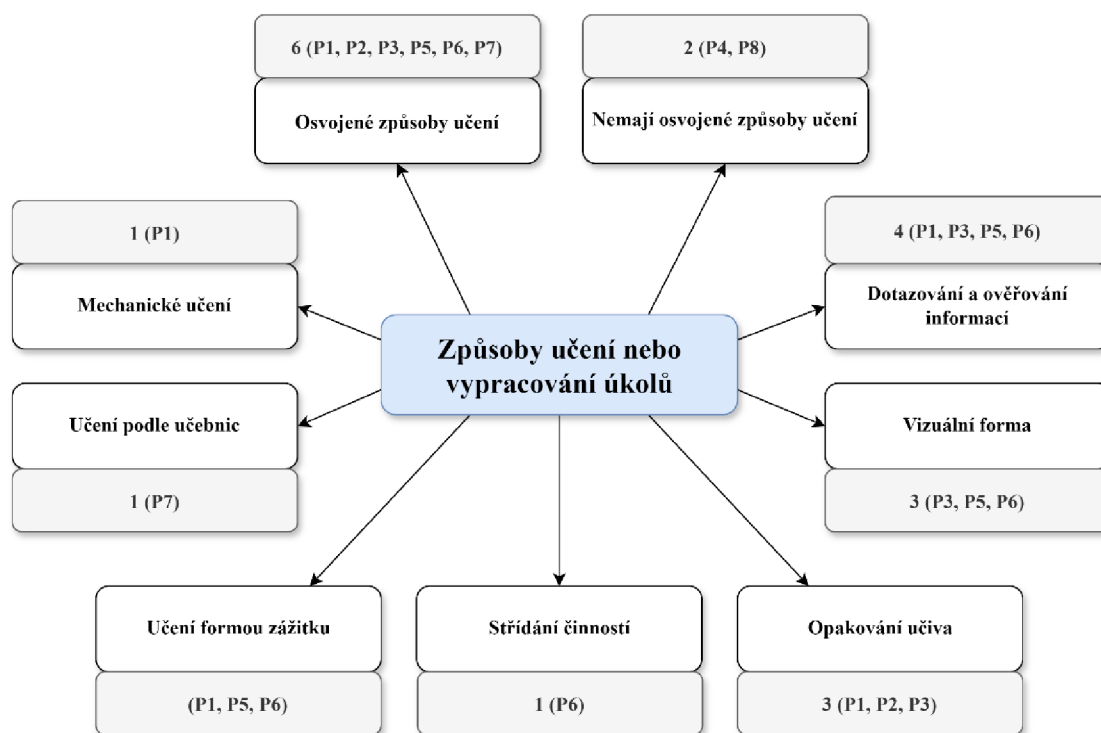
6 (P1, P2, P3, P5, P6, P7)

Osvojené způsoby učení

2 (P4, P8)

Nemají osvojené způsoby učení

1 (P1)

Mechanické učení

4 (P1, P3, P5, P6)

Dotazování a ověřování informací

Způsoby učení nebo vypracování úkolů

Učení podle učebnic

1 (P7)

Vizuální forma

3 (P3, P5, P6)

Učení formou zážitku

(P1, P5, P6)

Střídání činností

1 (P6)

Opakování učiva

3 (P1, P2, P3)